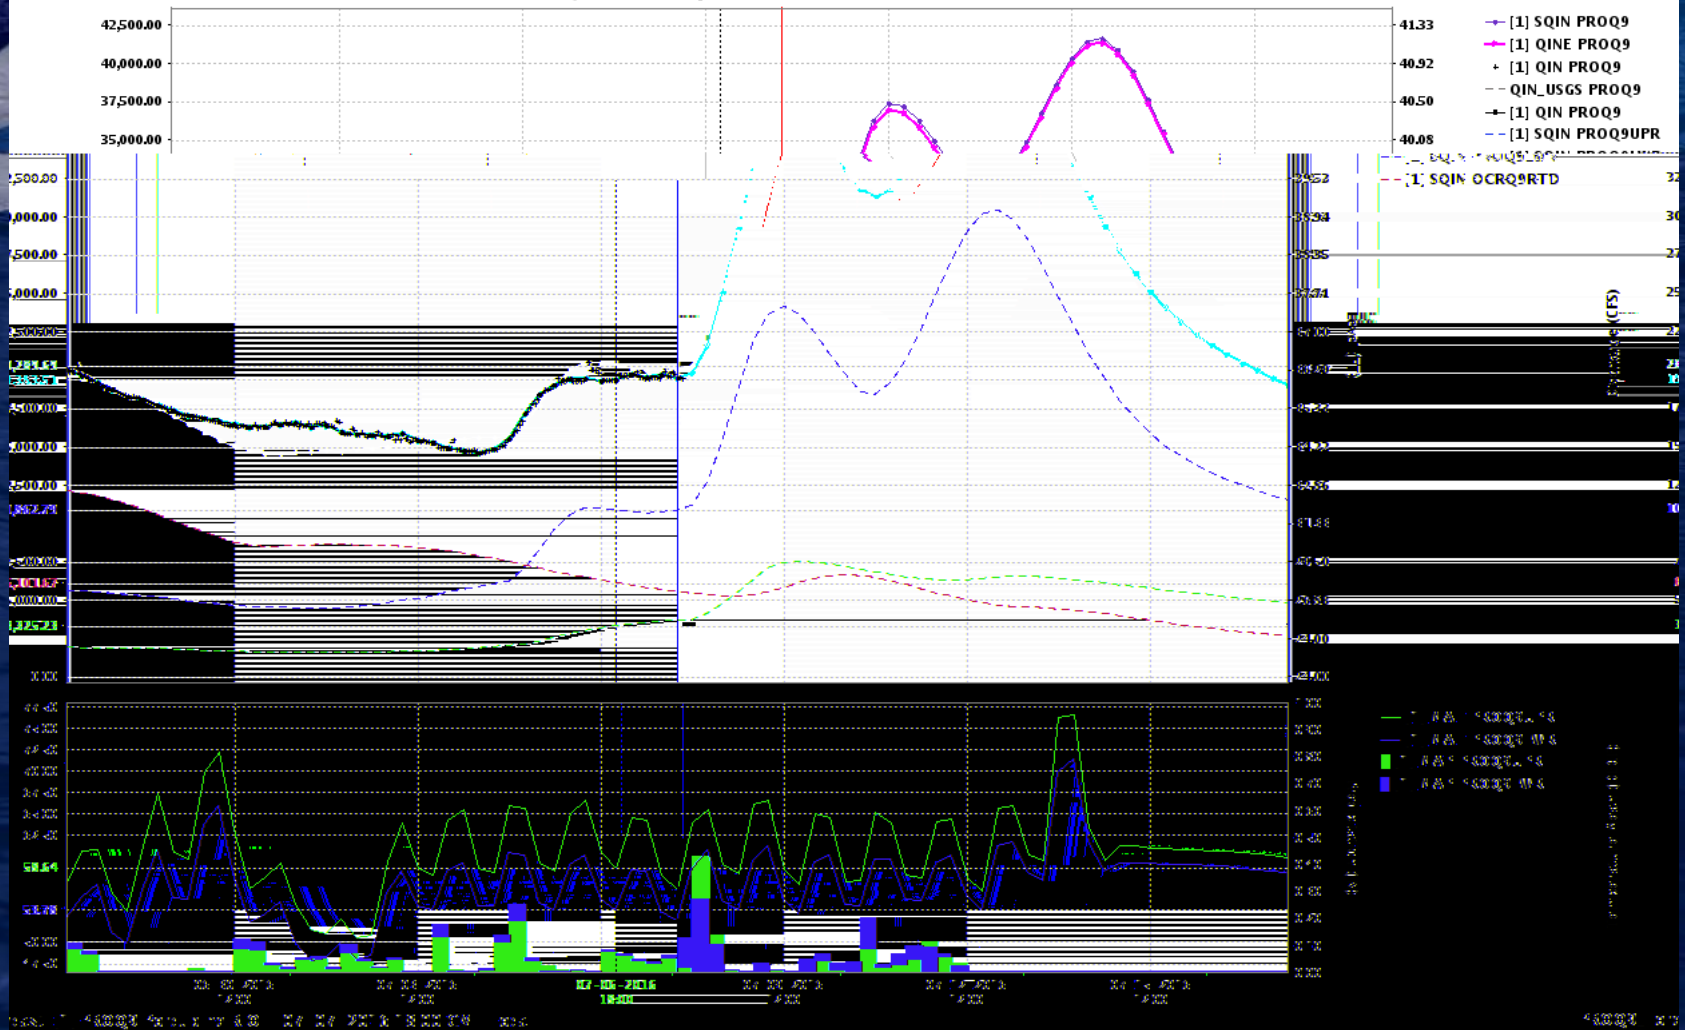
42,500.00
40,000.00
37,500.00
35,000.00

41.33
40.92
40.50
40.08

[1] SQIN PROQ9
[1] QINE PROQ9
[1] QIN PROQ9
QIN_USGS PROQ9
[1] QIN PROQ9
[1] SQIN PROQ9UPR
[1] SQIN OCRQ9RTD

2,500.00
0,000.00
7,500.00
5,000.00

(CFS)

58.64

12-06-2016
18:00